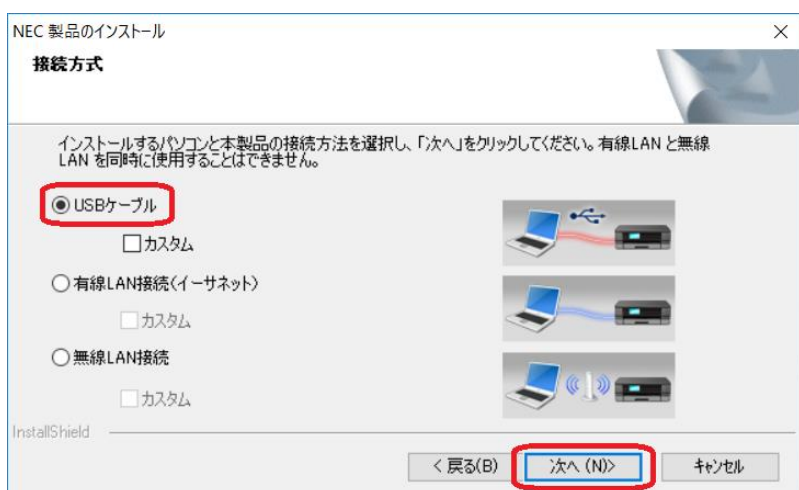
NEC 製品のインストール

×

接続方式

インストールするパソコンと本製品の接続方法を選択し、「次へ」をクリックしてください。有線LAN と無線LAN を同時に使用することはできません。

◉ USBケーブル

☐ カスタム

○ 有線LAN接続（イーサネット）

☐ カスタム

○ 無線LAN接続

☐ カスタム

InstallShield

< 戻る(B)

次へ (N)>

キャンセル